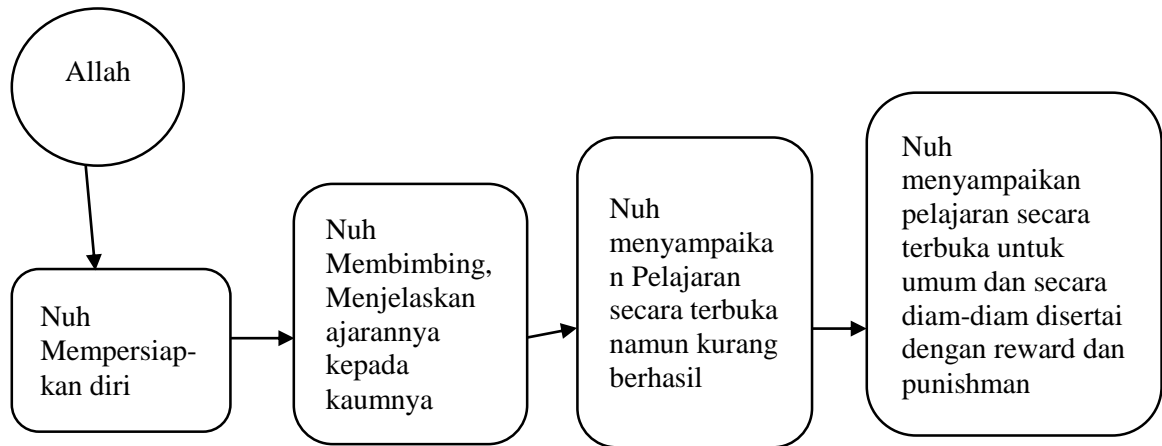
Allah

Nuh Mempersiapkan diri

Nuh Membimbing, Menjelaskan ajarannya kepada kaumnya

Nuh menyampaikan Pelajaran secara terbuka namun kurang berhasil

Nuh menyampaikan pelajaran secara terbuka untuk umum dan secara diam-diam disertai dengan reward dan punishman